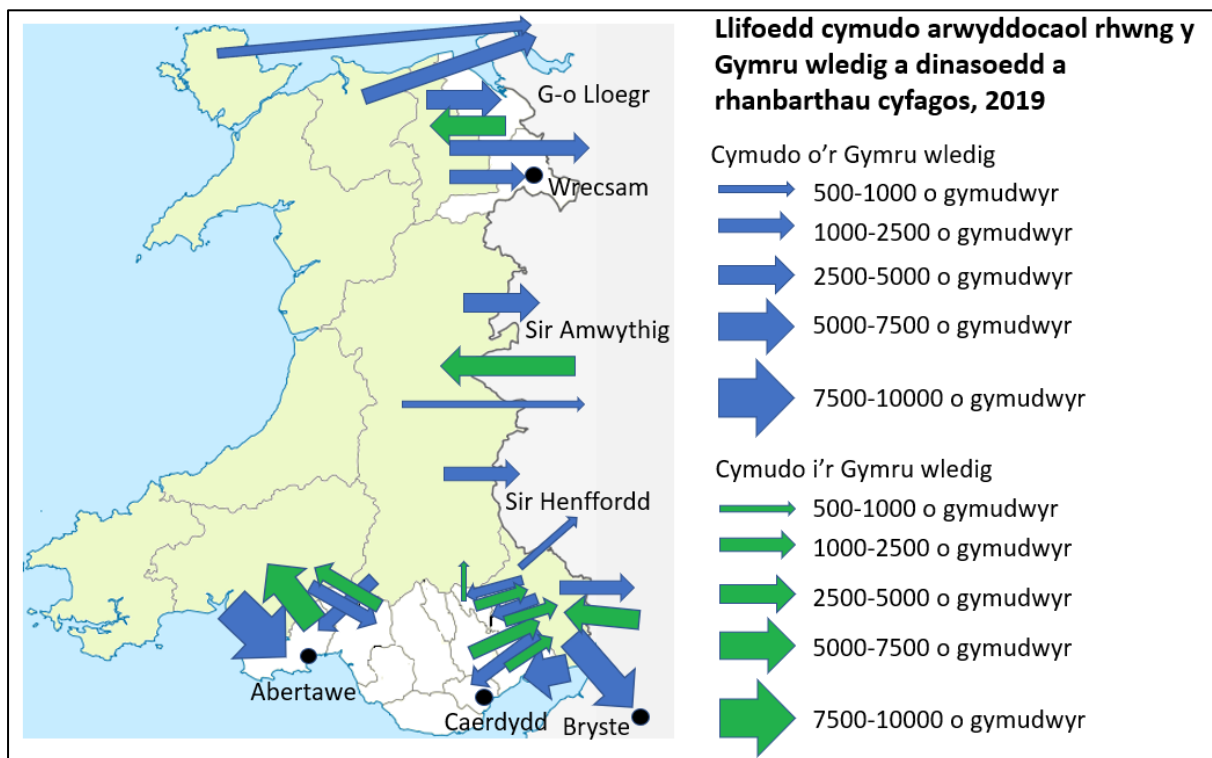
G-o Lloegr

Wrecsam

Sir Amwythig

Sir Henffordd

Abertawe

Caerdydd

Bryste

**Llifoedd cymudo arwyddocaol rhwng y Gymru wledig a dinasoedd a rhanbarthau cyfagos, 2019**

Cymudo o'r Gymru wledig

500-1000 o gymudwyr

1000-2500 o gymudwyr

2500-5000 o gymudwyr

5000-7500 o gymudwyr

7500-10000 o gymudwyr

Cymudo i'r Gymru wledig

500-1000 o gymudwyr

1000-2500 o gymudwyr

2500-5000 o gymudwyr

5000-7500 o gymudwyr

7500-10000 o gymudwyr